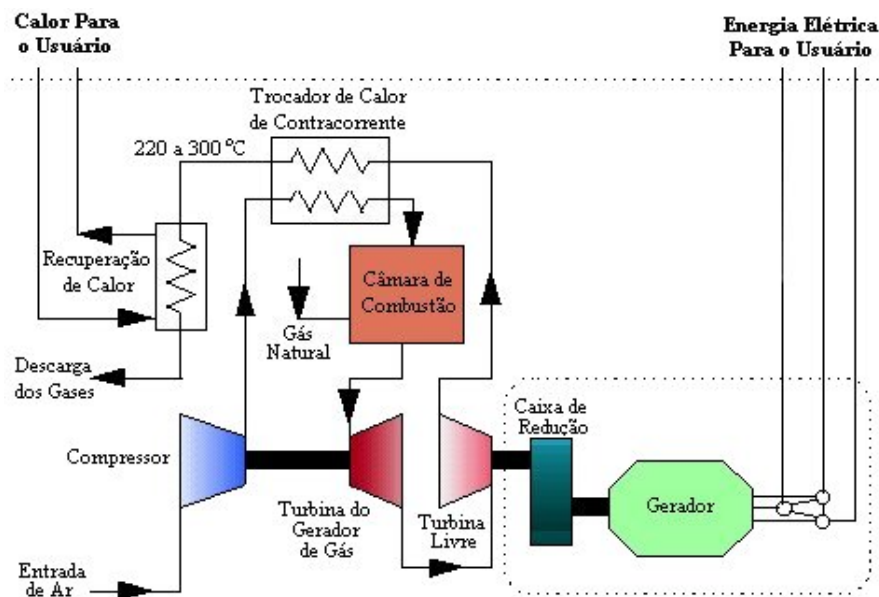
Calor Para o Usuário

Energia Elétrica Para o Usuário

Trocador de Calor de Contracorrente

220 a 300 °C

Recuperação de Calor

Câmara de Combustão

Gás Natural

Descarga dos Gases

Caixa de Redução

Compressor

Gerador

Turbina do Gerador de Gás

Turbina Livre

Entrada de Ar